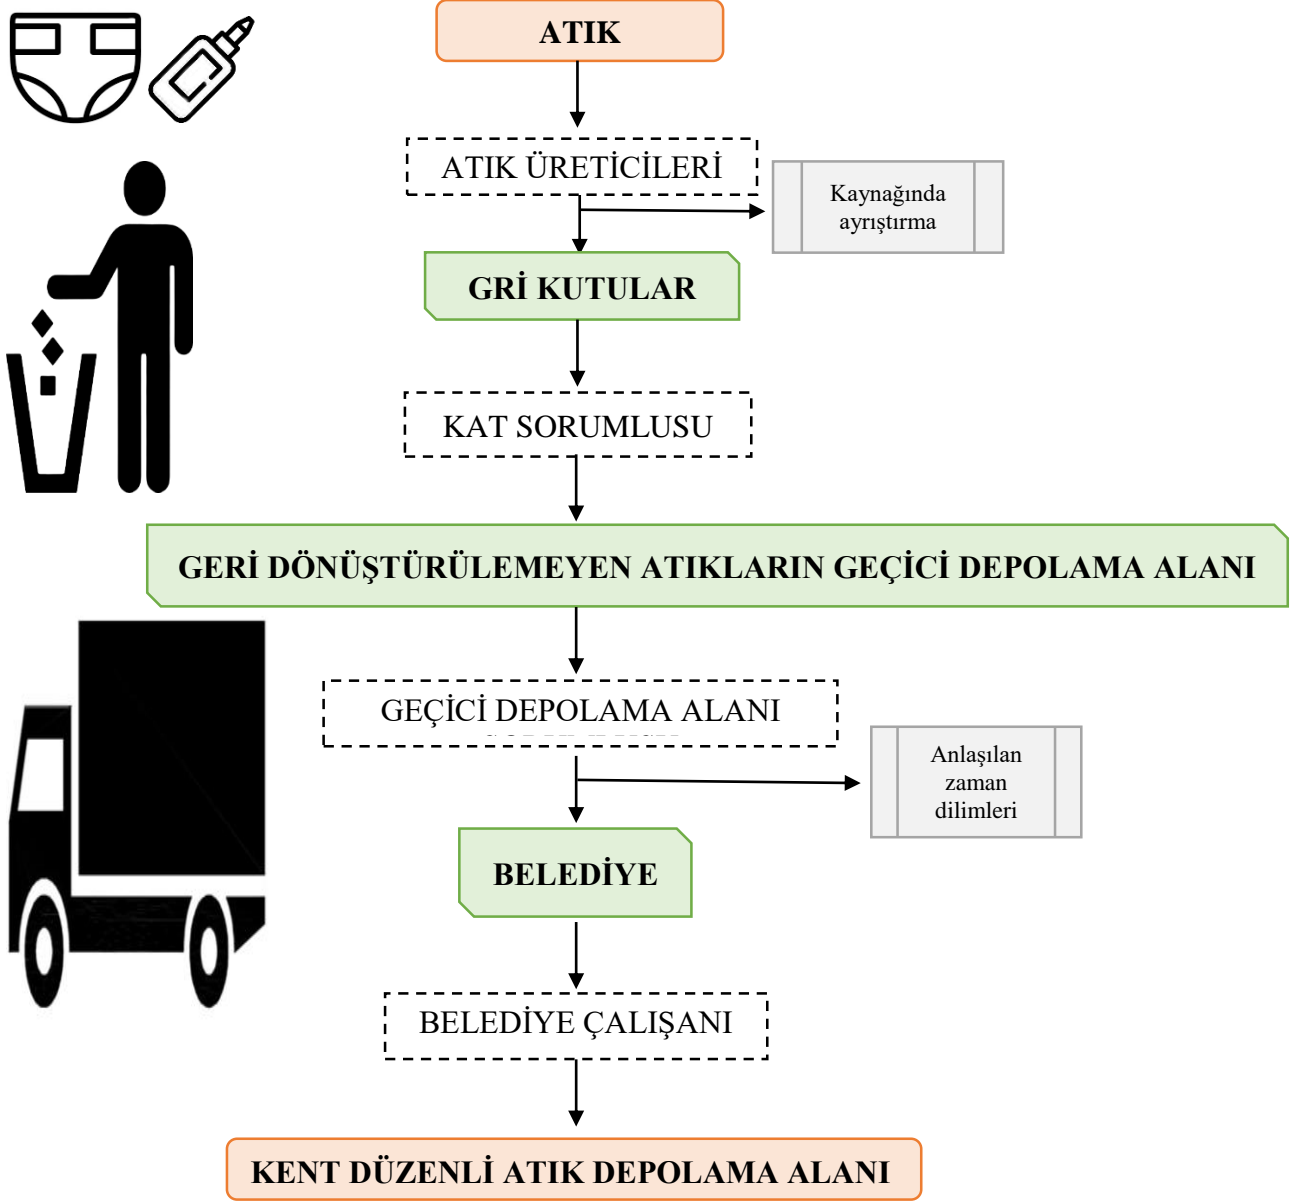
ATIK

ATIK ÜRETİCİLERİ

Kaynağında ayrıştırma

GRİ KUTULAR

KAT SORUMLUSU

GERİ DÖNÜŞTÜRÜLEMEYEN ATIKLARIN GEÇİCİ DEPOLAMA ALANI

GEÇİCİ DEPOLAMA ALANI

Anlaşılan zaman dilimleri

BELEDİYE

BELEDİYE ÇALIŞANI

KENT DÜZENLİ ATIK DEPOLAMA ALANI